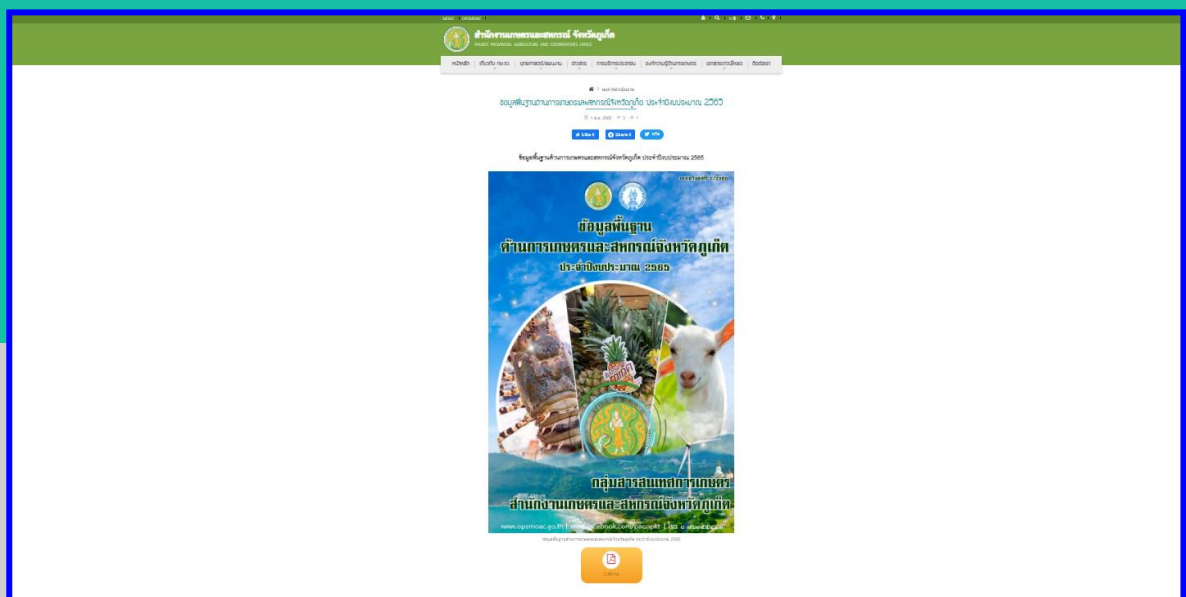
สำนักงานเกษตรและสหกรณ์ จังหวัดภูเก็ต

PHUKET PROVINCIAL AGRICULTURE AND COOPERATIVES OFFICE

หน้าหลัก | เกี่ยวกับ กษ.จว. | ยุทธศาสตร์/แผนงาน | ข่าวสาร | การบริการประชาชน | องค์ความรู้ด้านการเกษตร | เอกสารภูมิหลัง | ติดต่อเรา

ข้อมูลพื้นฐานด้านการเกษตรและสหกรณ์จังหวัดภูเก็ต ประจำปีงบประมาณ 2565

Like 0 | Share 0 | ทวีต

ข้อมูลพื้นฐานด้านการเกษตรและสหกรณ์จังหวัดภูเก็ต ประจำปีงบประมาณ 2565

ข้อมูลพื้นฐาน
ด้านการเกษตรและสหกรณ์จังหวัดภูเก็ต
ประจำปีงบประมาณ 2565

กลุ่มสารสนเทศการเกษตร
สำนักงานเกษตรและสหกรณ์จังหวัดภูเก็ต

www.opsmoac.go.th | www.facebook.com/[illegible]

ข้อมูลพื้นฐานด้านการเกษตรและสหกรณ์จังหวัดภูเก็ต ประจำปีงบประมาณ 2565